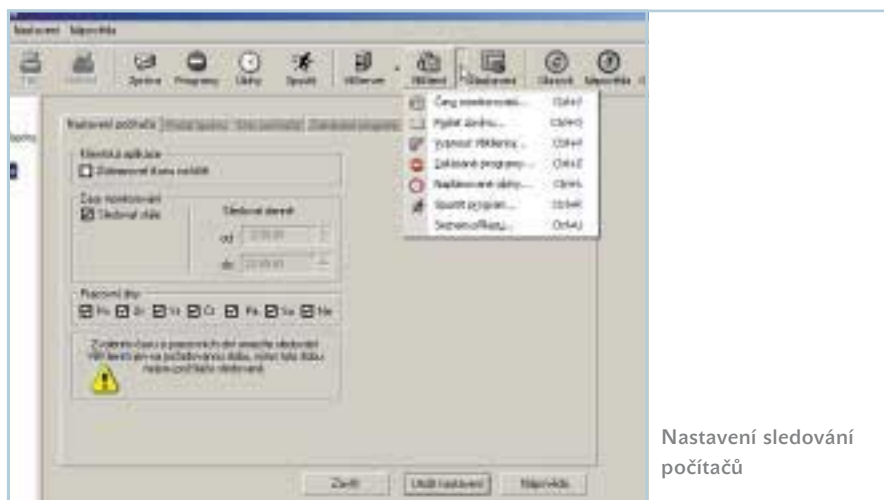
Nastavení Nápověda

Tisk Náhled Správce Programy Úlohy Spustit Výkaz Událost Nastavení Obnovit Nápověda

Nastavení počítače

Identita aplikace
Zobrazovat ikonu rodiště

Čas monitorování
Sledovat stále

Sledovat denně
od 07:00:00
do 23:00:00

Pracovní dny
Po Út St Čt Pá So Ne

Zadejte čas a pracovní dny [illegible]

Čas monitorování... Ctrl+T
Hledat událost... Ctrl+O
Vypsat výkazy... Ctrl+V
Zakázané programy... Ctrl+Z
Naplánované úlohy... Ctrl+N
Spustit program... Ctrl+R
Seznam officů... Ctrl+U

Zavřít Uložit nastavení Nápověda

Nastavení sledování počítačů